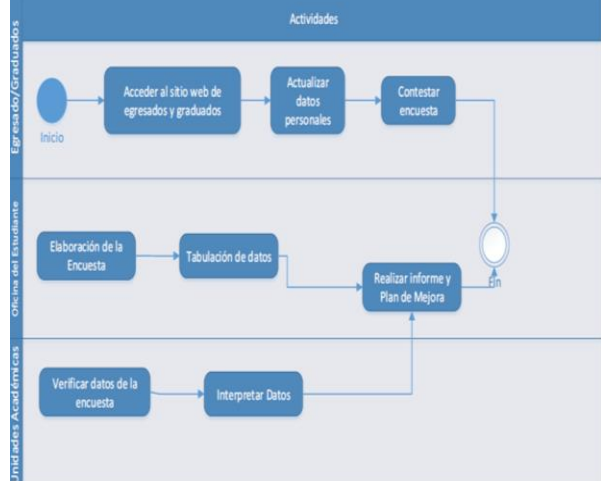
Actividades

Egresado/Graduados

Inicio

Acceder al sitio web de egresados y graduados

Actualizar datos personales

Contestar encuesta

Oficina del Estudiante

Elaboración de la Encuesta

Tabulación de datos

Realizar informe y Plan de Mejora

Fin

Unidades Académicas

Verificar datos de la encuesta

Interpretar Datos